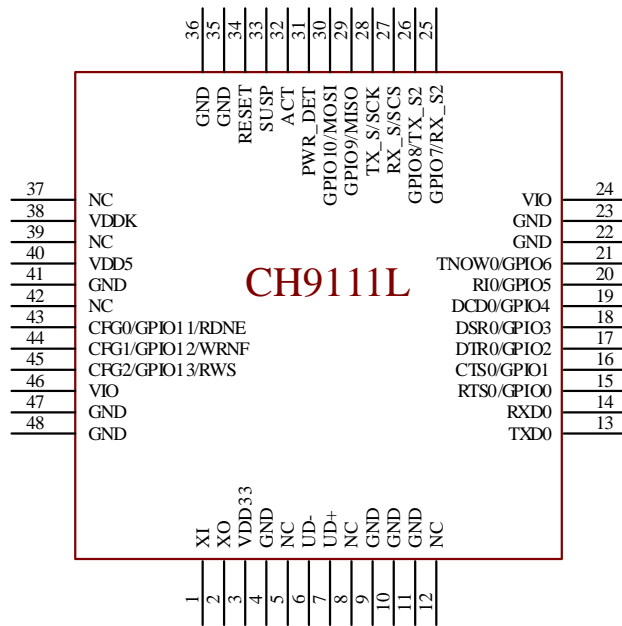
36 35 34 33 32 31 30 29 28 27 26 25

GND GND RESET SUSP ACT PWR_DET GPIO10/MOSI GPIO9/MISO TX_S/SCK RX_S/SCS GPIO8/TX_S2 GPIO7/RX_S2

37 NC
38 VDDK
39 NC
40 VDD5
41 GND
42 NC
43 CFG0/GPIO11/RDNE
44 CFG1/GPIO12/WRNF
45 CFG2/GPIO13/RWS
46 VIO
47 GND
48 GND

CH9111L

VIO 24
GND 23
GND 22
TNOW0/GPIO6 21
RI0/GPIO5 20
DCD0/GPIO4 19
DSR0/GPIO3 18
DTR0/GPIO2 17
CTS0/GPIO1 16
RTS0/GPIO0 15
RXD0 14
TXD0 13

XI XO VDD33 GND NC UD- UD+ NC GND GND GND NC

1 2 3 4 5 6 7 8 9 10 11 12